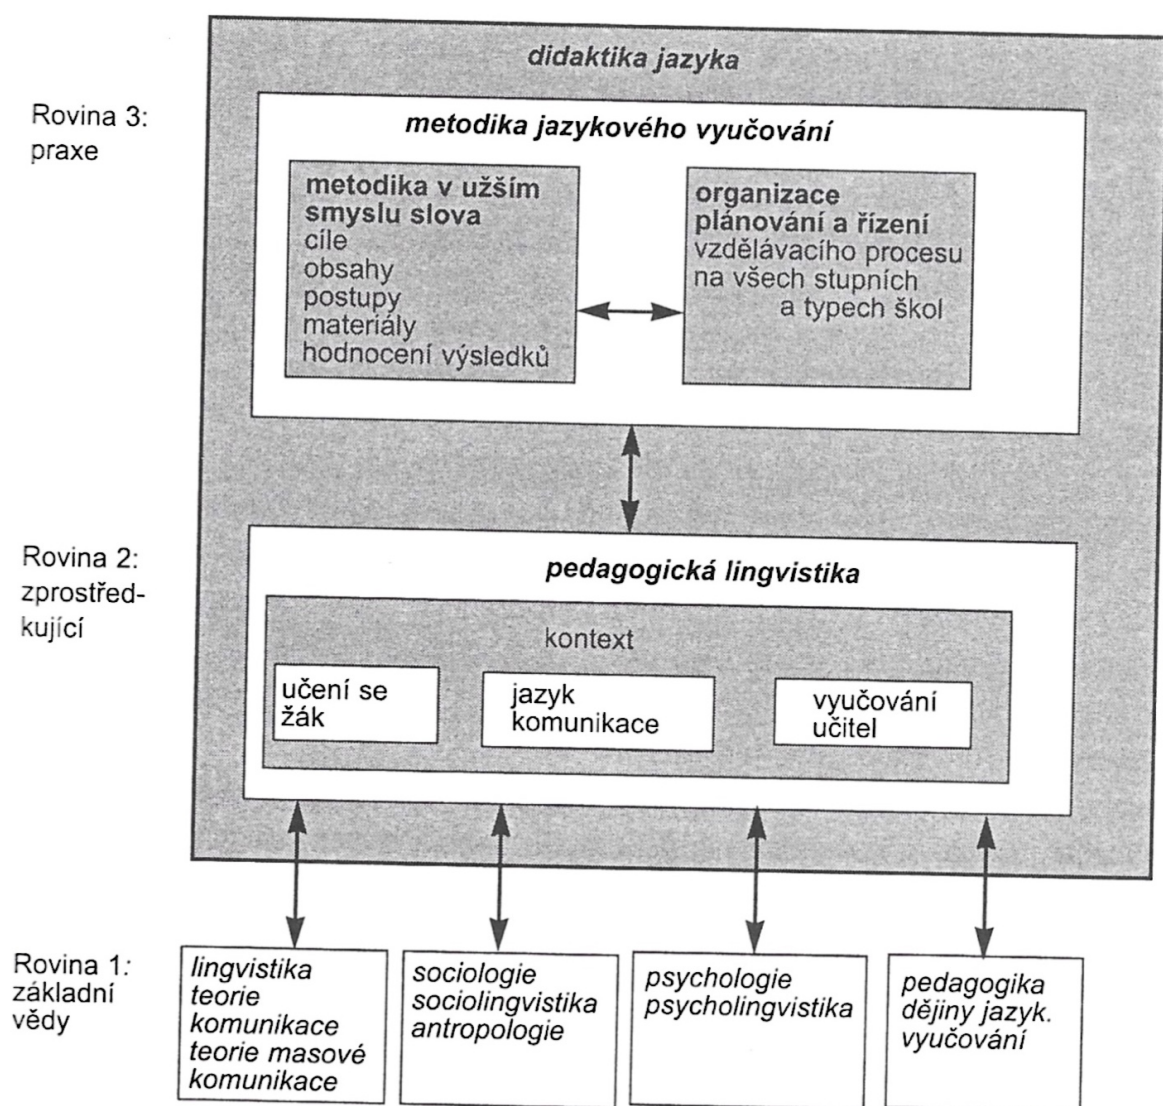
didaktika jazyka

Rovina 3: praxe

metodika jazykového vyučování

metodika v užším smyslu slova
cíle
obsahy
postupy
materiály
hodnocení výsledků

organizace plánování a řízení
vzdělávacího procesu
na všech stupních
a typech škol

Rovina 2: zprostředkující

pedagogická lingvistika

kontext

učení se
žák

jazyk
komunikace

vyučování
učitel

Rovina 1: základní vědy

lingvistika
teorie komunikace
teorie masové komunikace

sociologie
sociolingvistika
antropologie

psychologie
psycholingvistika

pedagogika
dějiny jazyk. vyučování